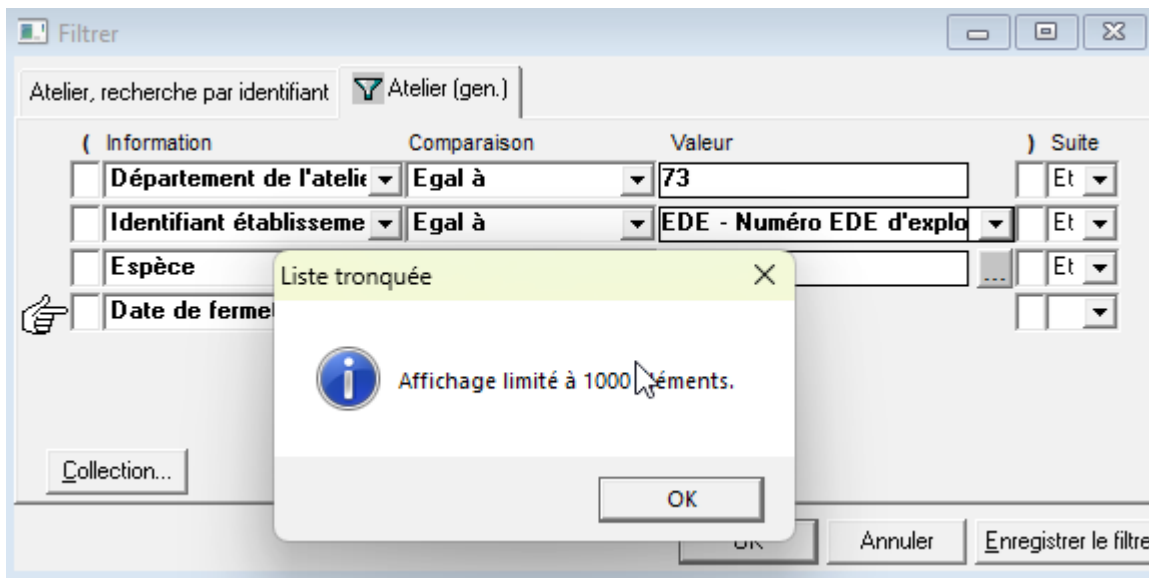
Filtrer

Atelier, recherche par identifiant | Atelier (gen.)

( Information | Comparaison | Valeur | ) Suite
Département de l'atelie | Egal à | 73 | Et
Identifiant établisseme | Egal à | EDE - Numéro EDE d'explo | Et
Espèce | | ... | Et
Date de fermet

Collection...

Liste tronquée

Affichage limité à 1000 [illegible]éments.

OK

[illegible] Annuler Enregistrer le filtre